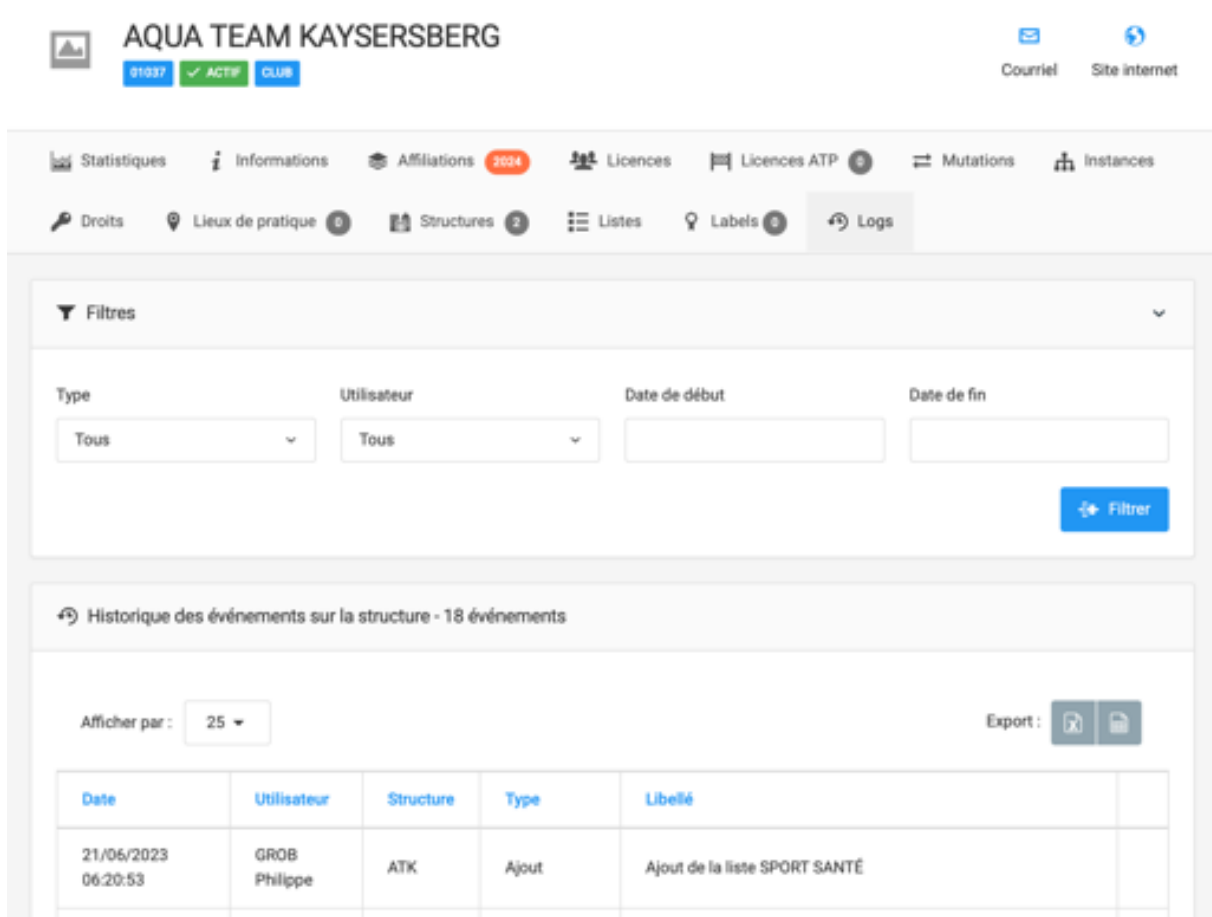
AQUA TEAM KAYSERSBERG
01037 ✓ ACTIF CLUB

Courriel Site internet

Statistiques Informations Affiliations 2024 Licences Licences ATP 0 Mutations Instances
Droits Lieux de pratique 0 Structures 2 Listes Labels 0 Logs

Filtres

Type
Tous

Utilisateur
Tous

Date de début

Date de fin

Filtrer

Historique des événements sur la structure - 18 événements

Afficher par : 25

Export :

| Date | Utilisateur | Structure | Type | Libellé | |
|---|---|---|---|---|---|
| 21/06/2023 06:20:53 | GROB Philippe | ATK | Ajout | Ajout de la liste SPORT SANTÉ | |